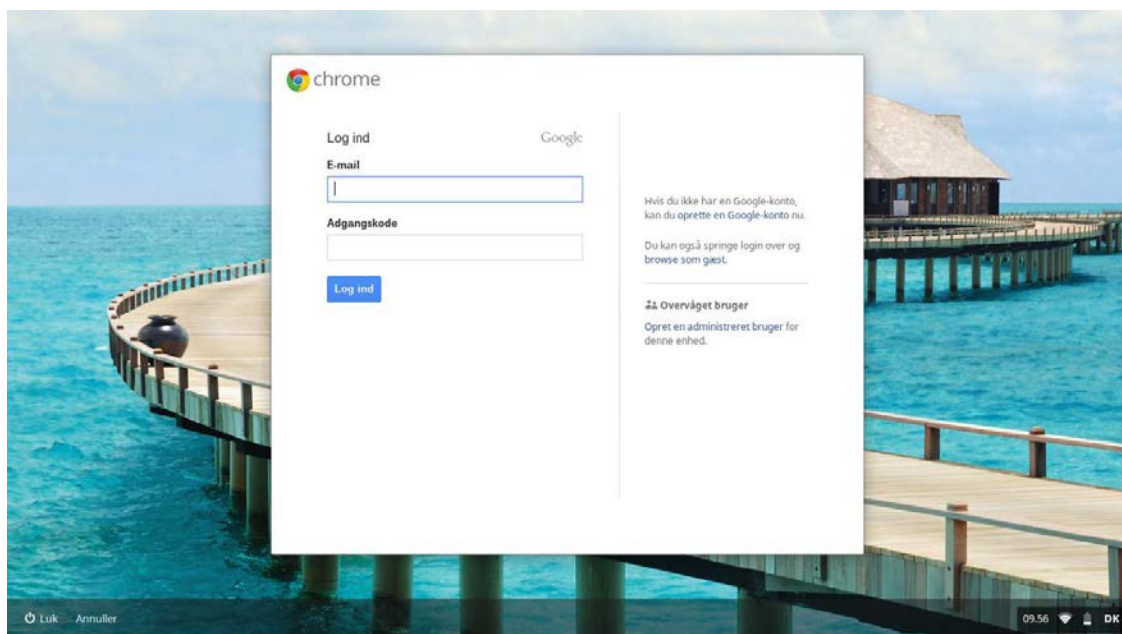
chrome

Log ind

Google

E-mail

Adgangskode

Log ind

Hvis du ikke har en Google-konto, kan du oprette en Google-konto nu.

Du kan også springe login over og browse som gæst.

Overvåget bruger

Opret en administreret bruger for denne enhed.

Luk Annuller

09.56 DK